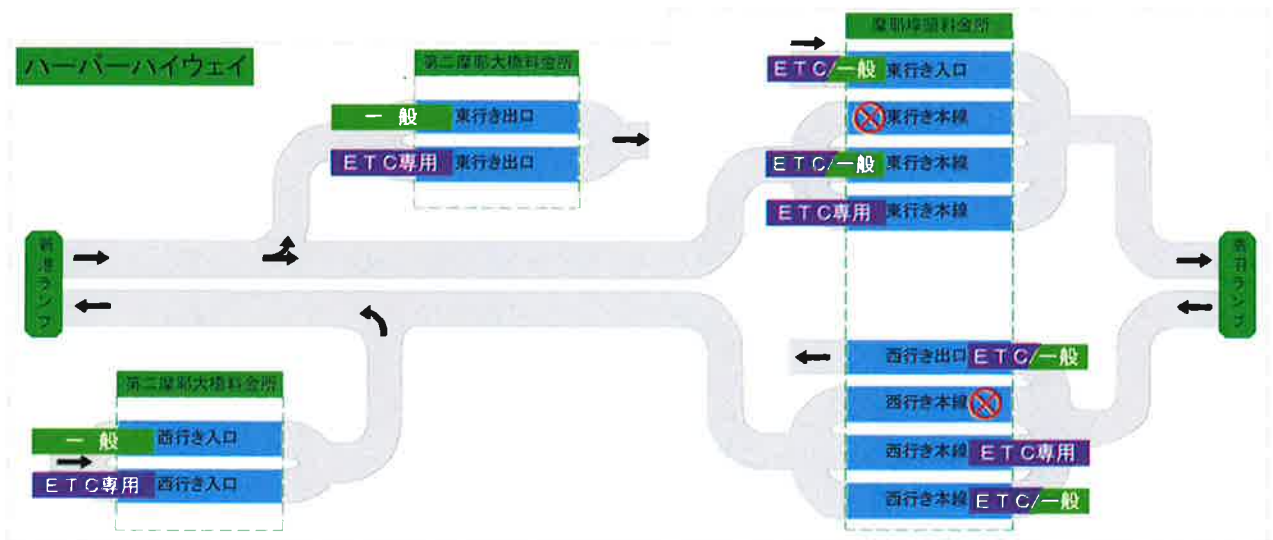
ハーバーハイウェイ

第二摩耶大橋料金所

一 般 東行き出口

ＥＴＣ専用 東行き出口

摩耶線料金所

ＥＴＣ/一般 東行き入口

東行き本線

ＥＴＣ/一般 東行き本線

ＥＴＣ専用 東行き本線

新港ランプ

魚崎ランプ

西行き出口 ＥＴＣ/一般

西行き本線

西行き本線 ＥＴＣ専用

西行き本線 ＥＴＣ/一般

第二摩耶大橋料金所

一 般 西行き入口

ＥＴＣ専用 西行き入口